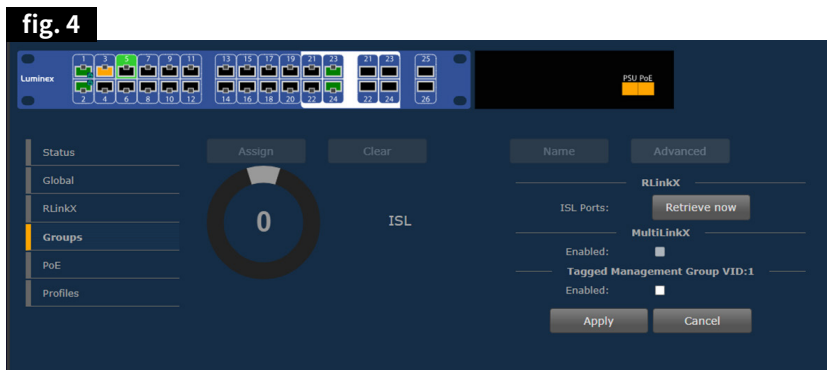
fig. 4

Luminex

1 3 5 7 9 11 13 15 17 19 21 23 21 23 25

2 4 6 8 10 12 14 16 18 20 22 24 22 24 26

PSU PoE

Status
Global
RLinkX
Groups
PoE
Profiles

Assign Clear

0

ISL

Name Advanced

RLinkX

ISL Ports: Retrieve now

MultiLinkX

Enabled:

Tagged Management Group VID:1

Enabled:

Apply Cancel